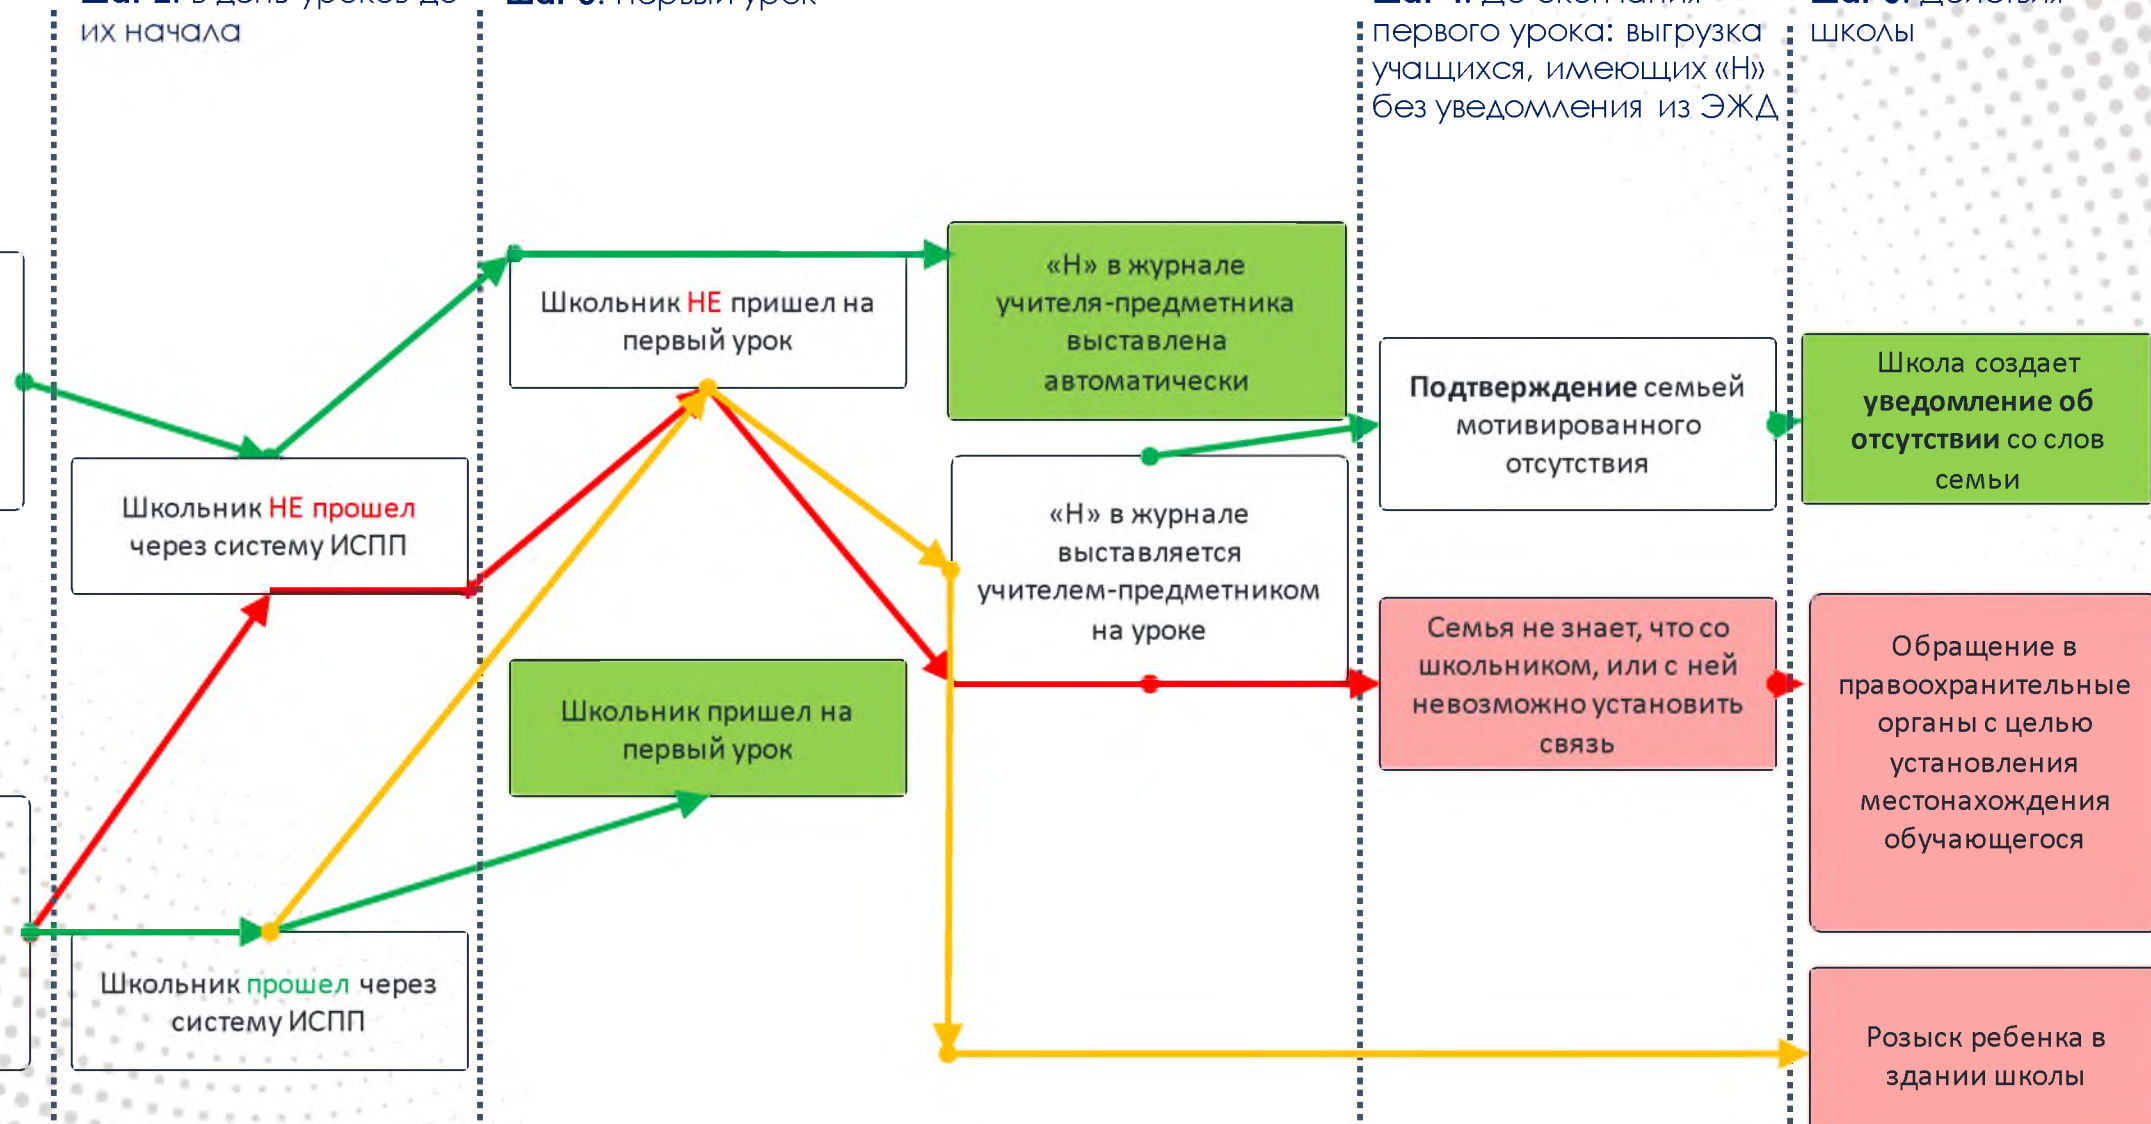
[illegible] их начала

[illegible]

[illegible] первого урока: выгрузка учащихся, имеющих «Н» без уведомления из ЭЖД

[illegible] школы

Школьник НЕ пришел на первый урок

«Н» в журнале учителя-предметника выставлена автоматически

Подтверждение семьей мотивированного отсутствия

Школа создает уведомление об отсутствии со слов семьи

Школьник НЕ прошел через систему ИСПП

«Н» в журнале выставляется учителем-предметником на уроке

Семья не знает, что со школьником, или с ней невозможно установить связь

Обращение в правоохранительные органы с целью установления местонахождения обучающегося

Школьник пришел на первый урок

Школьник прошел через систему ИСПП

Розыск ребенка в здании школы